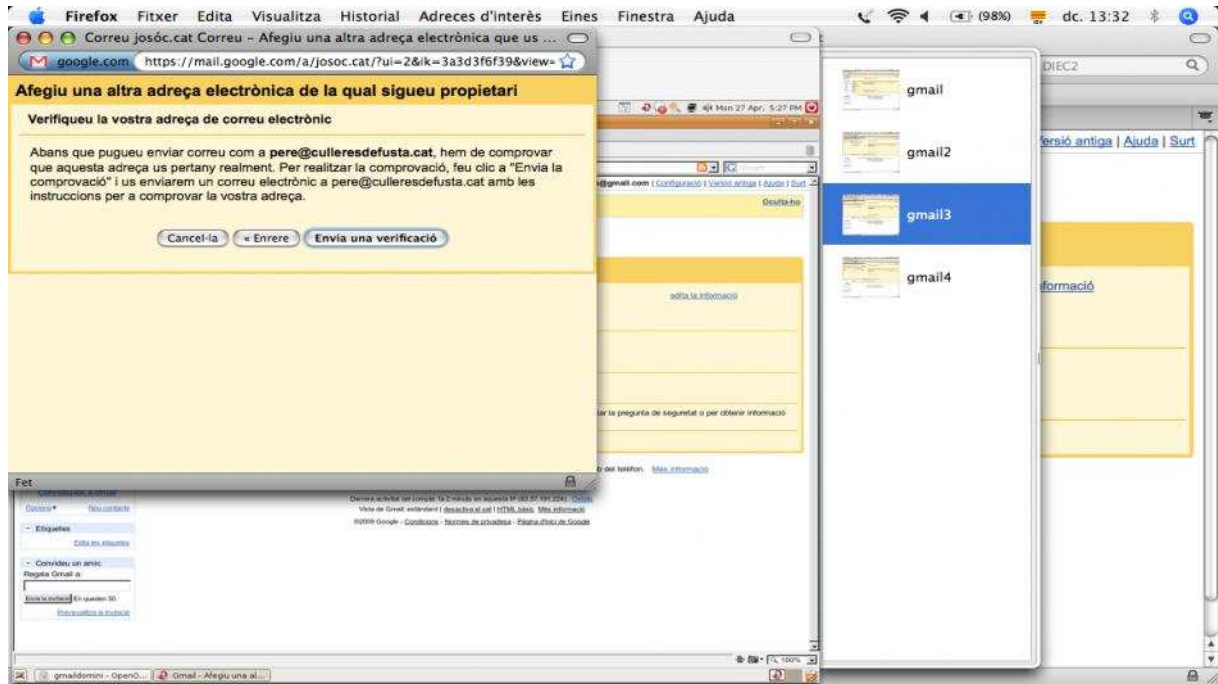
Firefox Fitxer Edita Visualitza Historial Adreces d'interès Eines Finestra Ajuda (98%) dc. 13:32

Correu josóc.cat Correu - Afegiu una altra adreça electrònica que us ...

google.com https://mail.google.com/a/josoc.cat/?ui=2&ik=3a3d3f6f39&view=

Afegiu una altra adreça electrònica de la qual sigueu propietari

Verifiqueu la vostra adreça de correu electrònic

Abans que pugueu enviar correu com a **pere@culleresdefusta.cat**, hem de comprovar que aquesta adreça us pertany realment. Per realitzar la comprovació, feu clic a "Envia la comprovació" i us enviarem un correu electrònic a pere@culleresdefusta.cat amb les instruccions per a comprovar la vostra adreça.

Cancel·la « Enrere Envia una verificació

Fet

Mon 27 Apr. 5:27 PM

@gmail.com | Configuració | Versió antiga | Ajuda | Surt

Oculta-ho

edita la informació

la pregunta de seguretat o per obtenir informació

del telèfon. Més informació

Darrera activitat del compte: fa 2 minuts en aquesta IP

Vista de Gmail: estàndard | desactiva el xat | HTML bàsic Més informació

©2009 Google - Condicions - Normes de privadesa - Pàgina d'inici de Google

Opcions Nou contacte

Etiquetes

Edita les etiquetes

Convideu un amic

Regala Gmail a:

Envia la invitació En queden 50

Previsualitza la invitació

gmaildomini - OpenO... Gmail - Afegiu una al...

100%

DIEC2

gmail

gmail2

gmail3

gmail4

Versió antiga | Ajuda | Surt

formació